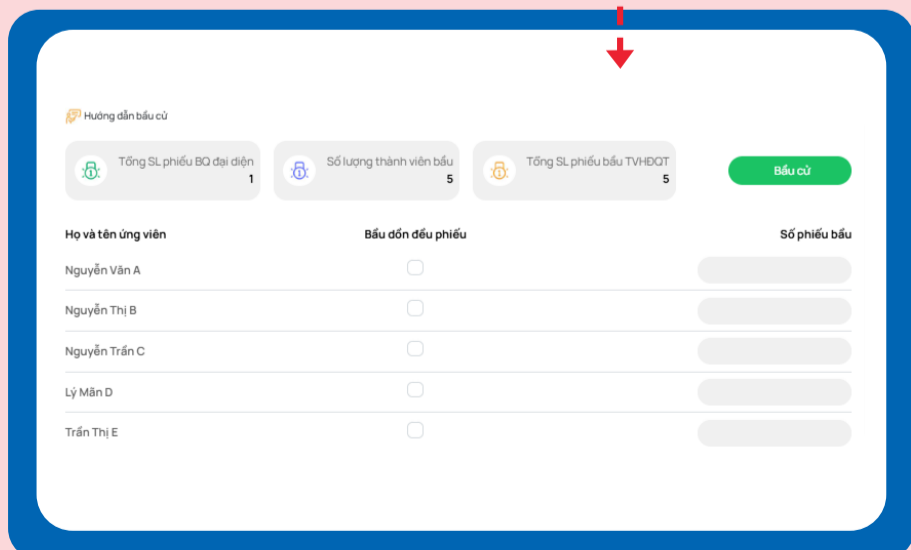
Hướng dẫn bầu cử

Tổng SL phiếu BQ đại diện
1

Số lượng thành viên bầu
5

Tổng SL phiếu bầu TVHĐQT
5

Bầu cử

| Họ và tên ứng viên | Bầu dồn đều phiếu | Số phiếu bầu |
|---|---|---|
| Nguyễn Văn A | | |
| Nguyễn Thị B | | |
| Nguyễn Trần C | | |
| Lý Mân D | | |
| Trần Thị E | | |